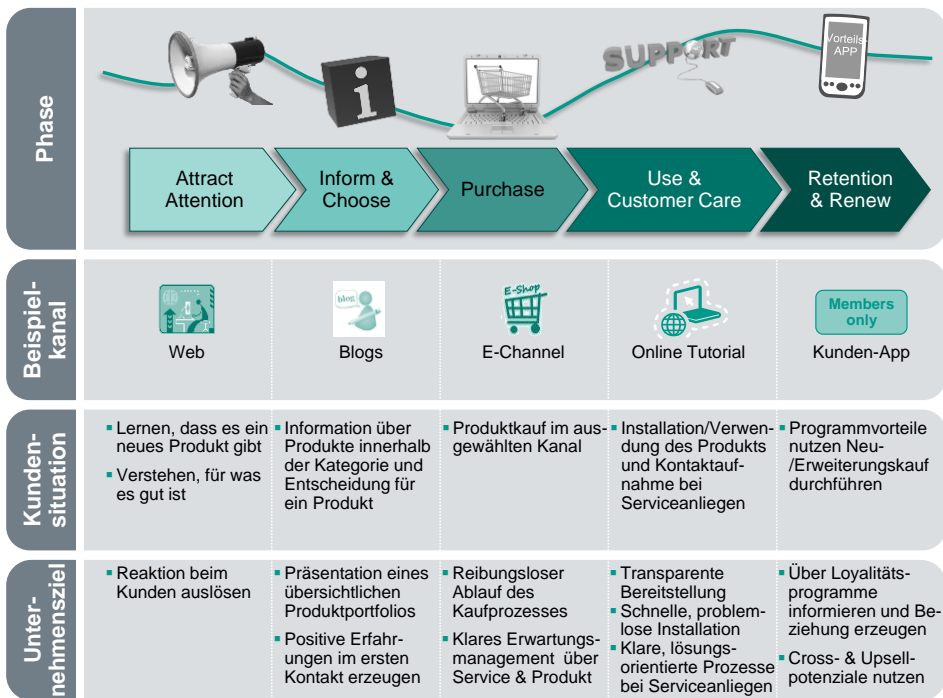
Phase

SUPPORT

Vorteils APP

Attract Attention

Inform & Choose

Purchase

Use & Customer Care

Retention & Renew

Beispielkanal

blog

E-Shop

Members only

Web

Blogs

E-Channel

Online Tutorial

Kunden-App

Kundensituation

| | | | | |
|---|---|---|---|---|
| ▪ Lernen, dass es ein neues Produkt gibt ▪ Verstehen, für was es gut ist | ▪ Information über Produkte innerhalb der Kategorie und Entscheidung für ein Produkt | ▪ Produktkauf im ausgewählten Kanal | ▪ Installation/Verwendung des Produkts und Kontaktaufnahme bei Serviceanliegen | ▪ Programmvorteile nutzen Neu-/Erweiterungskauf durchführen |

Unternehmensziel

| | | | | |
|---|---|---|---|---|
| ▪ Reaktion beim Kunden auslösen | ▪ Präsentation eines übersichtlichen Produktportfolios ▪ Positive Erfahrungen im ersten Kontakt erzeugen | ▪ Reibungsloser Ablauf des Kaufprozesses ▪ Klares Erwartungsmanagement über Service & Produkt | ▪ Transparente Bereitstellung ▪ Schnelle, problemlose Installation ▪ Klare, lösungsorientierte Prozesse bei Serviceanliegen | ▪ Über Loyalitätsprogramme informieren und Beziehung erzeugen ▪ Cross- & Upsellpotenziale nutzen |